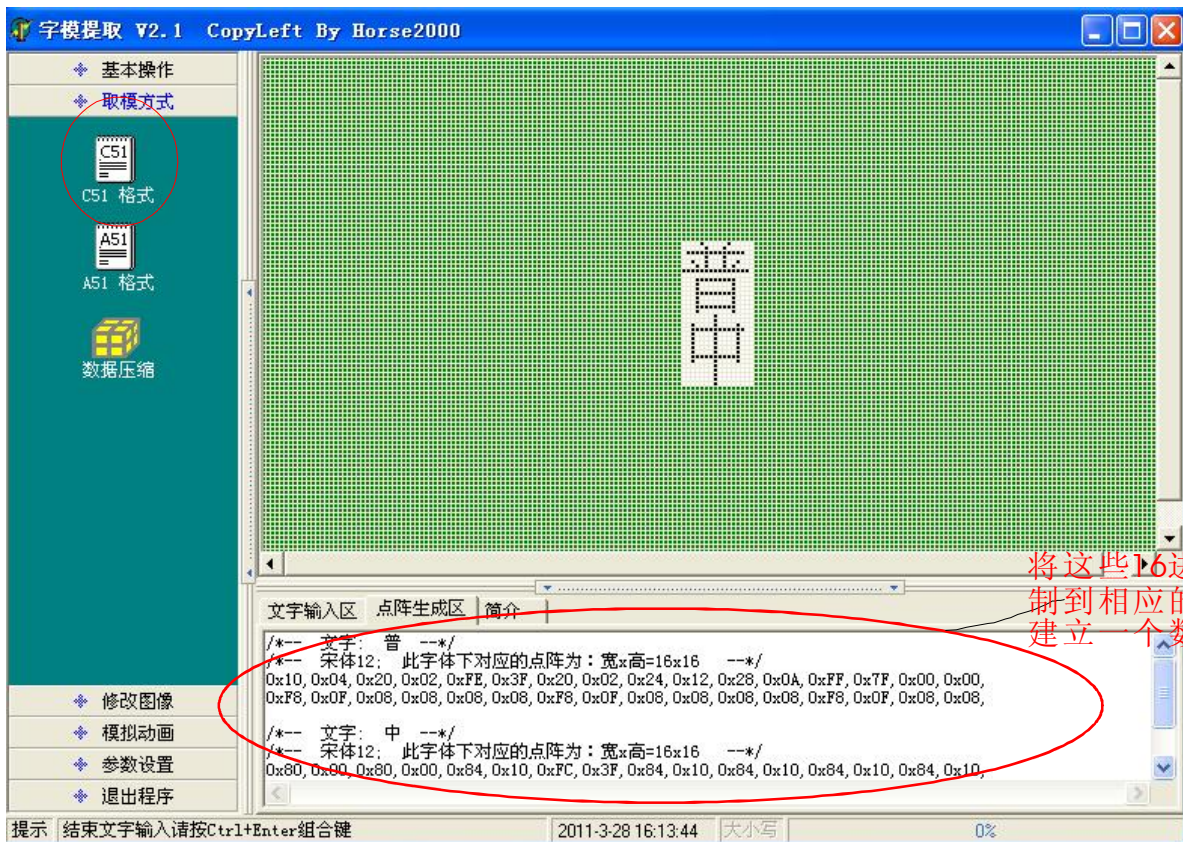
字模提取 V2.1 CopyLeft By Horse2000

基本操作
取模方式
C51
C51 格式
A51
A51 格式
数据压缩
修改图像
模拟动画
参数设置
退出程序

普
中

将这些16进
制到相应的
建立一个数

文字输入区 点阵生成区 简介

/*-- 文字: 普 --*/
/*-- 宋体12; 此字体下对应的点阵为：宽x高=16x16 --*/
0x10,0x04,0x20,0x02,0xFE,0x3F,0x20,0x02,0x24,0x12,0x28,0x0A,0xFF,0x7F,0x00,0x00,
0xF8,0x0F,0x08,0x08,0x08,0x08,0xF8,0x0F,0x08,0x08,0x08,0x08,0xF8,0x0F,0x08,0x08,

/*-- 文字: 中 --*/
/*-- 宋体12; 此字体下对应的点阵为：宽x高=16x16 --*/
0x80,0x00,0x80,0x00,0x84,0x10,0xFC,0x3F,0x84,0x10,0x84,0x10,0x84,0x10,0x84,0x10,

提示 结束文字输入请按Ctrl+Enter组合键 2011-3-28 16:13:44 大小写 0%